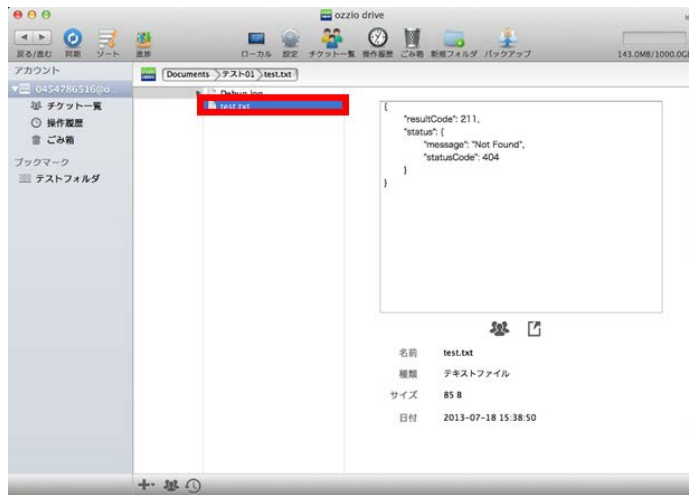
ozzio drive

戻る/進む 同期 ソート 進捗

ローカル 設定 チケット一覧 操作履歴 ごみ箱 新規フォルダ バックアップ

143.0MB/1000.0G

アカウント
0454786516@o
チケット一覧
操作履歴
ごみ箱
ブックマーク
テストフォルダ

Documents > テスト01 > test.txt

Debug.log
test.txt

{
"resultCode": 211,
"status": {
"message": "Not Found",
"statusCode": 404
}
}

名前 test.txt
種類 テキストファイル
サイズ 85 B
日付 2013-07-18 15:38:50